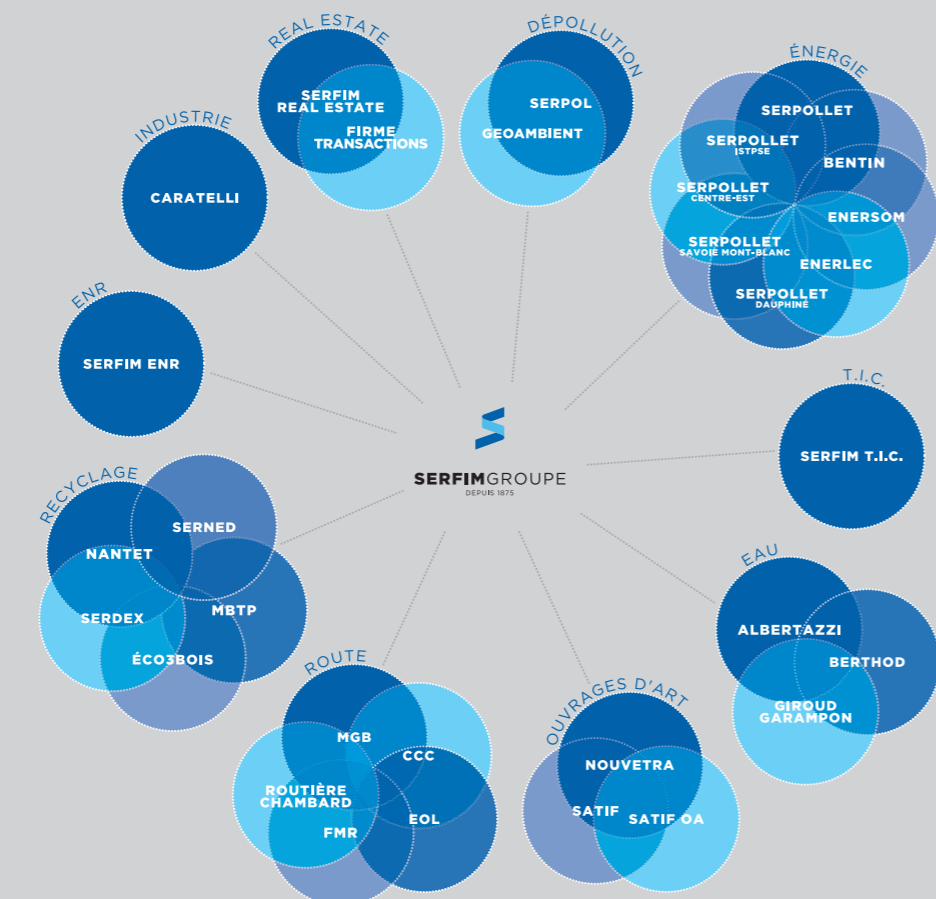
REAL ESTATE
SERFIM REAL ESTATE
FIRME TRANSACTIONS

DÉPOLLUTION
SERPOL
GEOAMBIENT

ÉNERGIE
SERPOLLET
SERPOLLET ISTPSE
BENTIN
SERPOLLET CENTRE-EST
ENERSOM
SERPOLLET SAVOIE MONT-BLANC
ENERLEC
SERPOLLET DAUPHINÉ

INDUSTRIE
CARATELLI

ENR
SERFIM ENR

SERFIMGROUPE
DEPUIS 1875

T.I.C.
SERFIM T.I.C.

RECYCLAGE
SERNED
NANTET
SERDEX
MBTP
ÉCO3BOIS

EAU
ALBERTAZZI
BERTHOD
GIROUD GARAMPON

ROUTE
MGB
CCC
ROUTIÈRE CHAMBARD
FMR
EOL

OUVRAGES D'ART
NOUVETRA
SATIF
SATIF OA